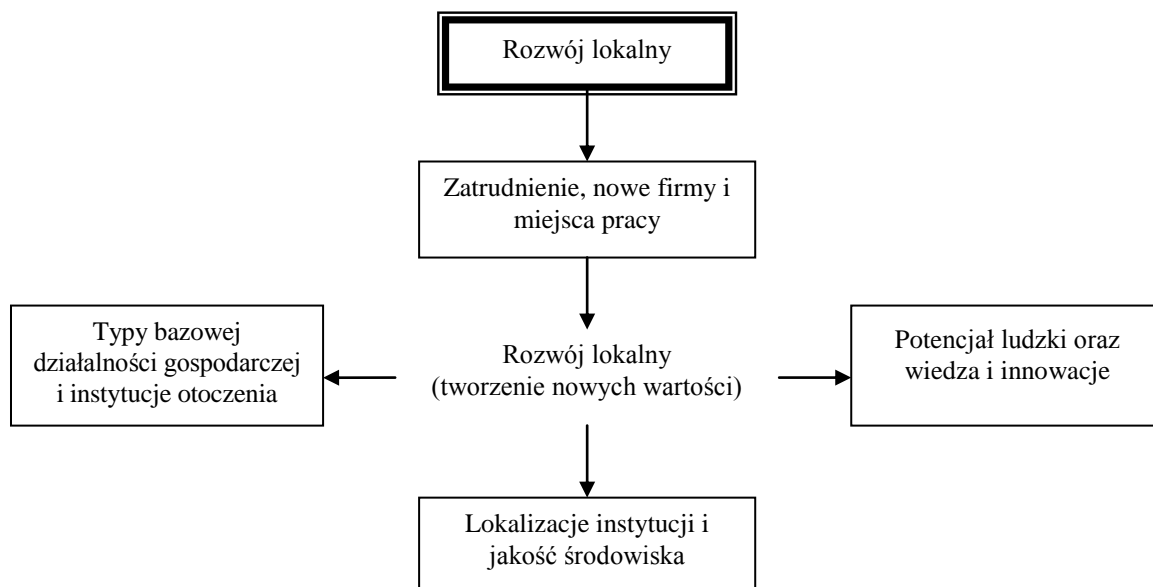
Rozwój lokalny

Zatrudnienie, nowe firmy i miejsca pracy

Typy bazowej działalności gospodarczej i instytucje otoczenia

Rozwój lokalny (tworzenie nowych wartości)

Potencjał ludzki oraz wiedza i innowacje

Lokalizacje instytucji i jakość środowiska